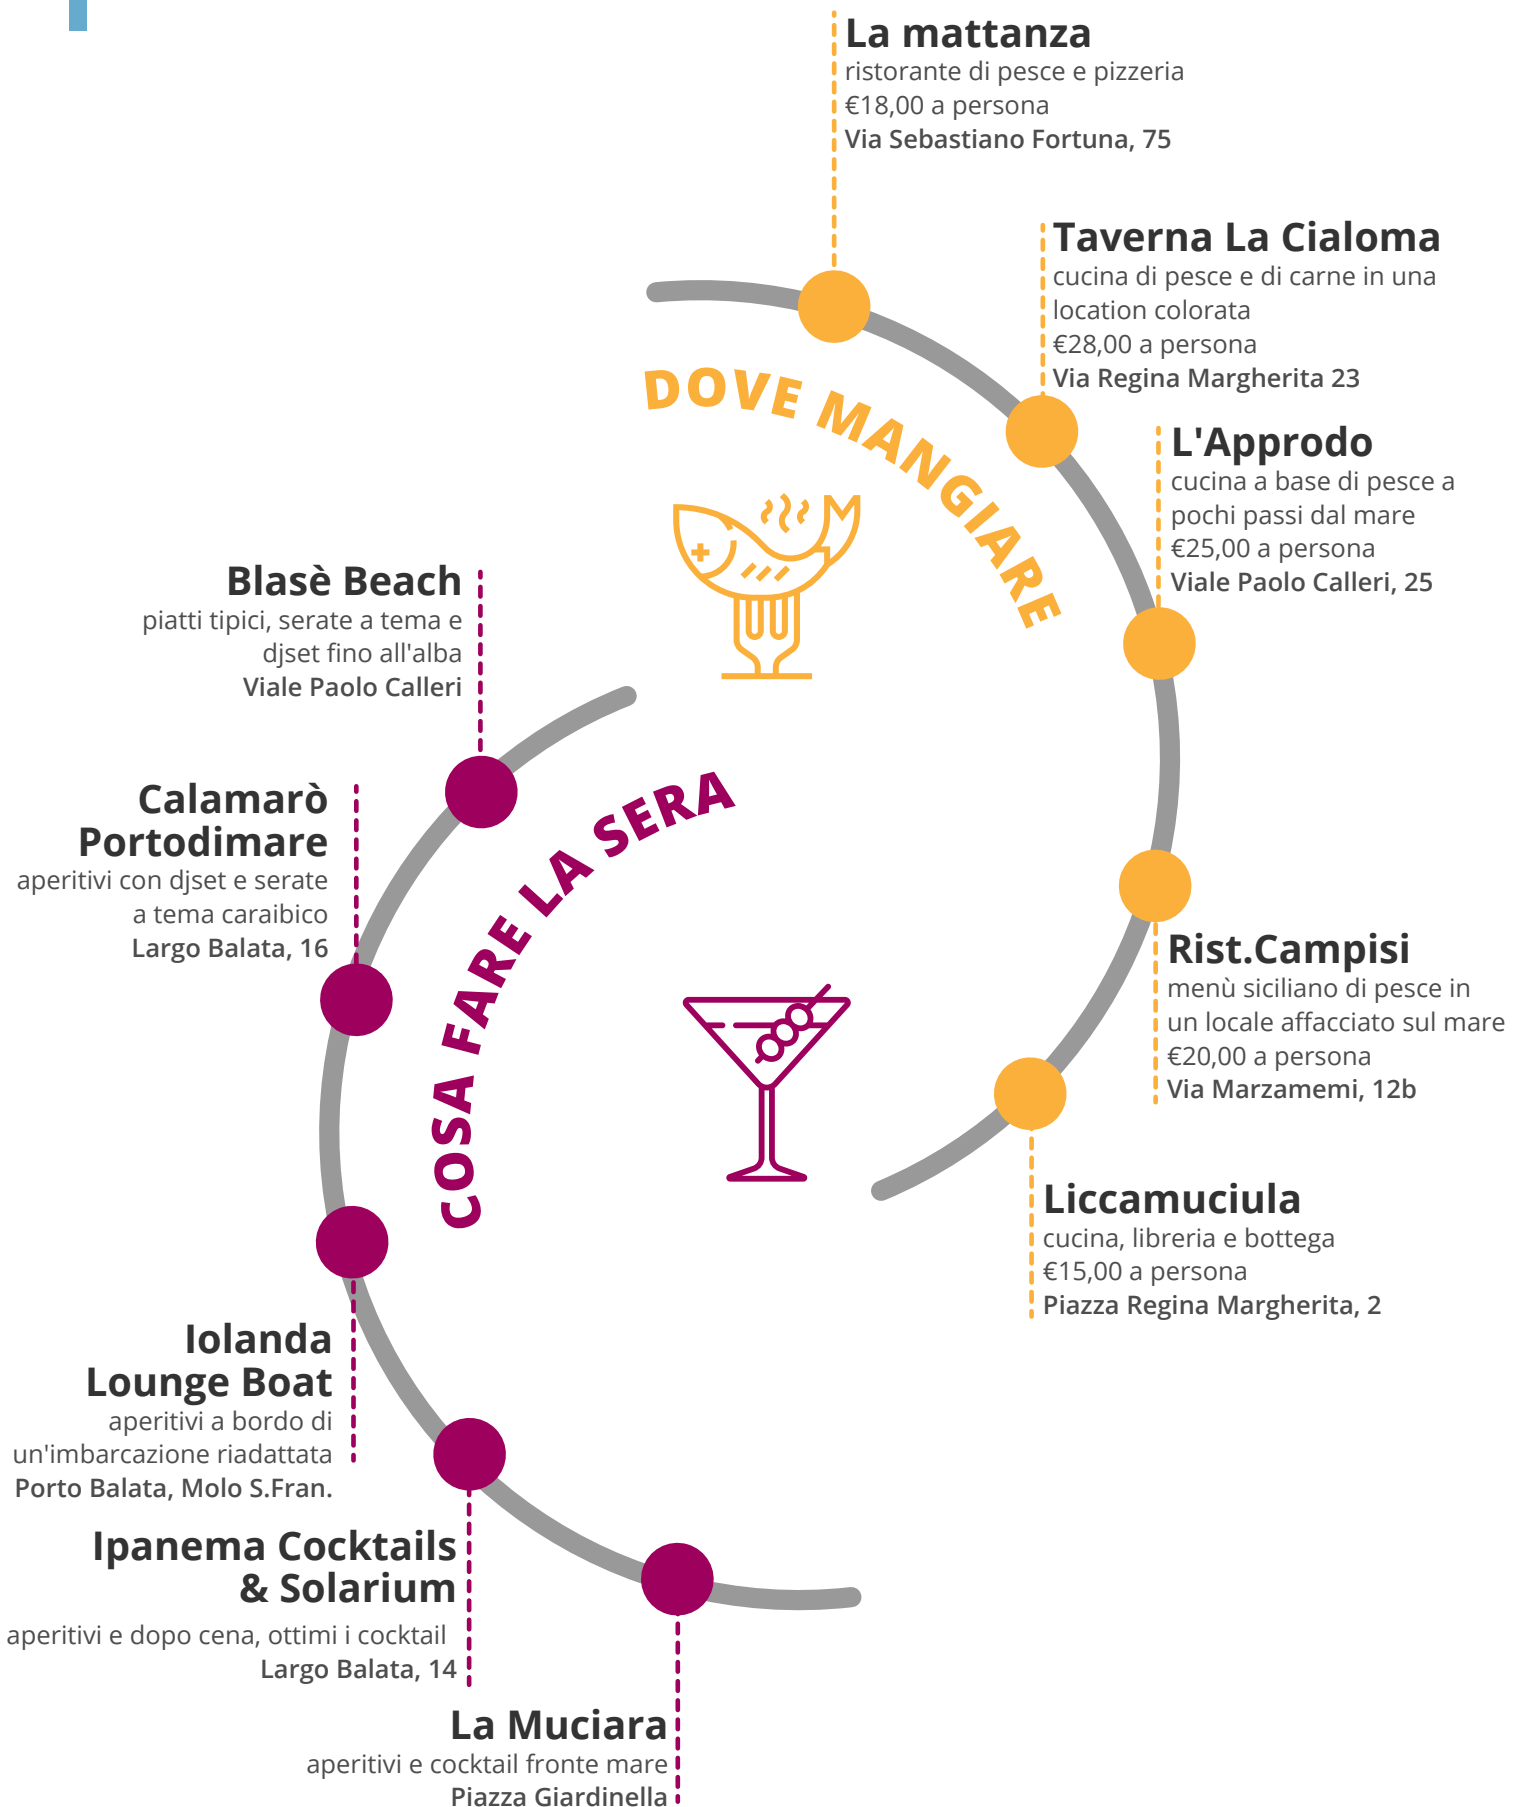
DOVE MANGIARE

La mattanza
ristorante di pesce e pizzeria
€18,00 a persona
Via Sebastiano Fortuna, 75

Taverna La Cialoma
cucina di pesce e di carne in una location colorata
€28,00 a persona
Via Regina Margherita 23

L'Approdo
cucina a base di pesce a pochi passi dal mare
€25,00 a persona
Viale Paolo Calleri, 25

Rist.Campisi
menù siciliano di pesce in un locale affacciato sul mare
€20,00 a persona
Via Marzamemi, 12b

Liccamuciula
cucina, libreria e bottega
€15,00 a persona
Piazza Regina Margherita, 2

COSA FARE LA SERA

Blasè Beach
piatti tipici, serate a tema e djset fino all'alba
Viale Paolo Calleri

Calamarò Portodimare
aperitivi con djset e serate a tema caraibico
Largo Balata, 16

Iolanda Lounge Boat
aperitivi a bordo di un'imbarcazione riadattata
Porto Balata, Molo S.Fran.

Ipanema Cocktails & Solarium
aperitivi e dopo cena, ottimi i cocktail
Largo Balata, 14

La Muciara
aperitivi e cocktail fronte mare
Piazza Giardinella